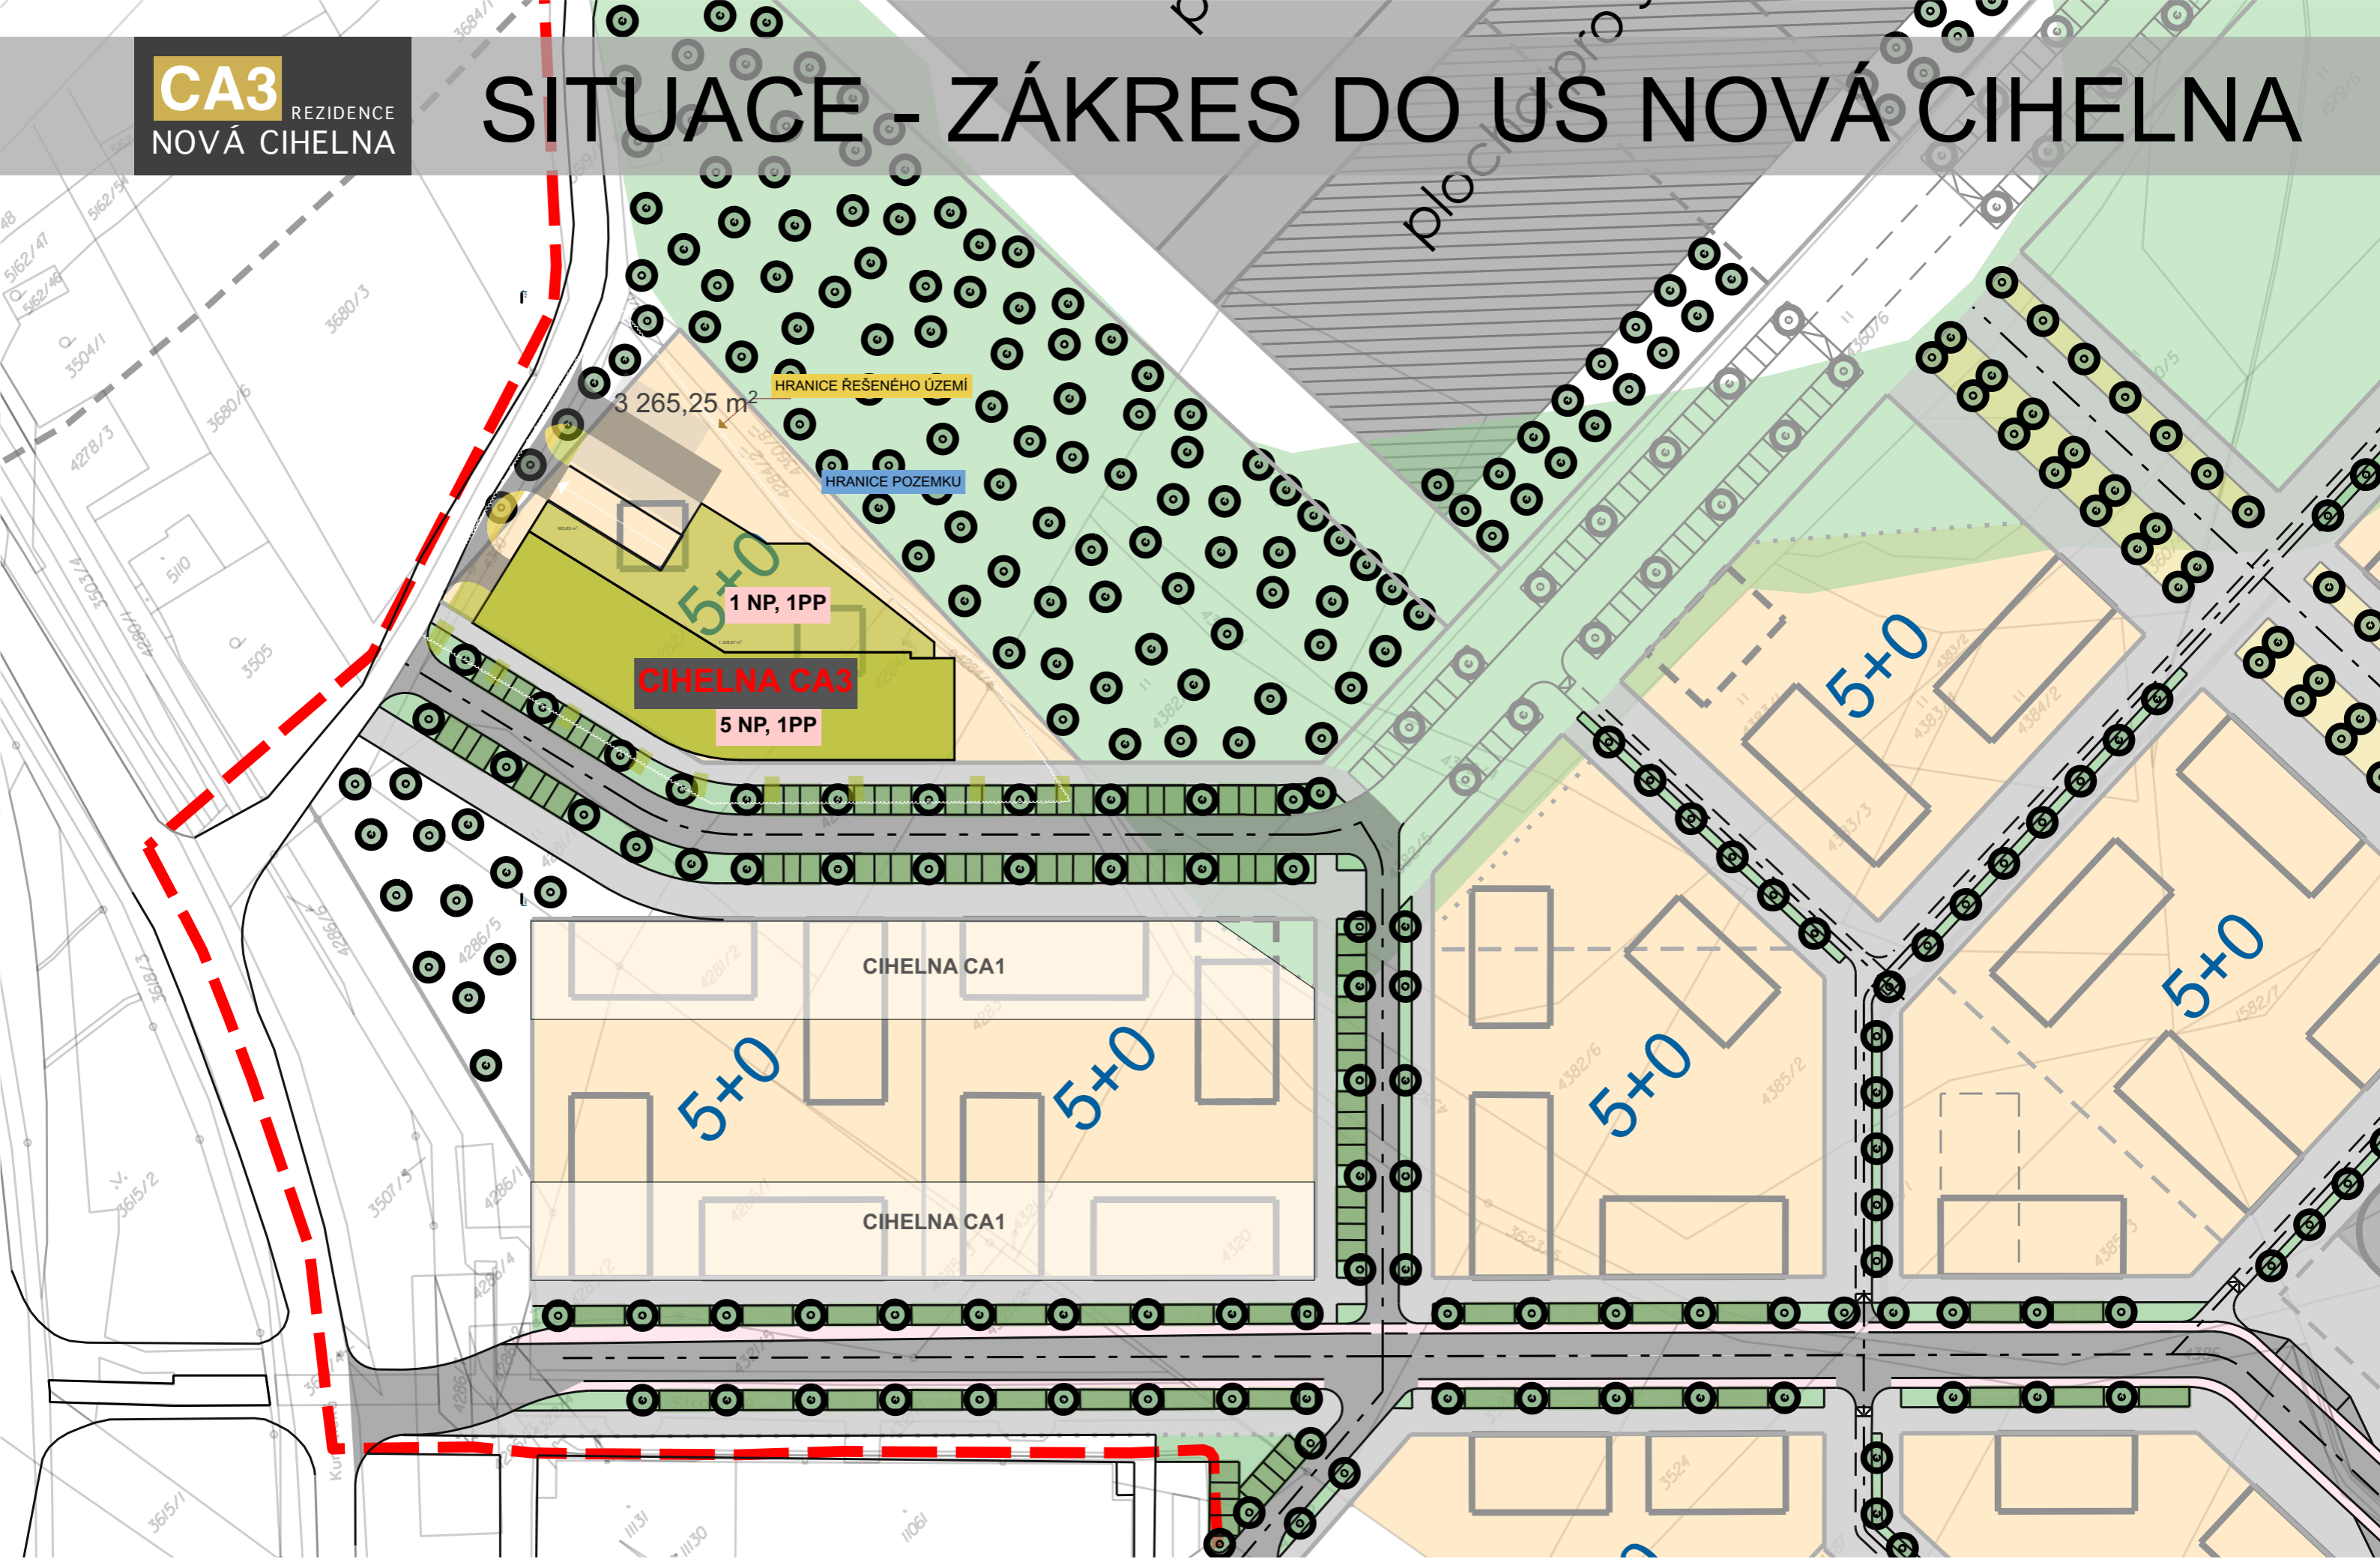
CA3 REZIDENCE
NOVÁ CIHELNA

SITUACE - ZÁKRES DO US NOVÁ CIHELNA

plocha pro

3 265,25 m²

HRANICE ŘEŠENÉHO ÚZEMÍ

HRANICE POZEMKU

5+0

1 NP, 1PP

CIHELNA CA3

5 NP, 1PP

5+0

5+0

CIHELNA CA1

5+0

5+0

CIHELNA CA1

5+0

5+0

3680/3

3680/6

3504/1

4278/3

5162/47

5162/48

5110

3505

3501/4

4286/5

4286/6

3618/3

3615/2

3507/5

4286/1

4286/4

3615/1

1113

1106

3524

4382/6

4385/2

4383

4384/2

1582/7